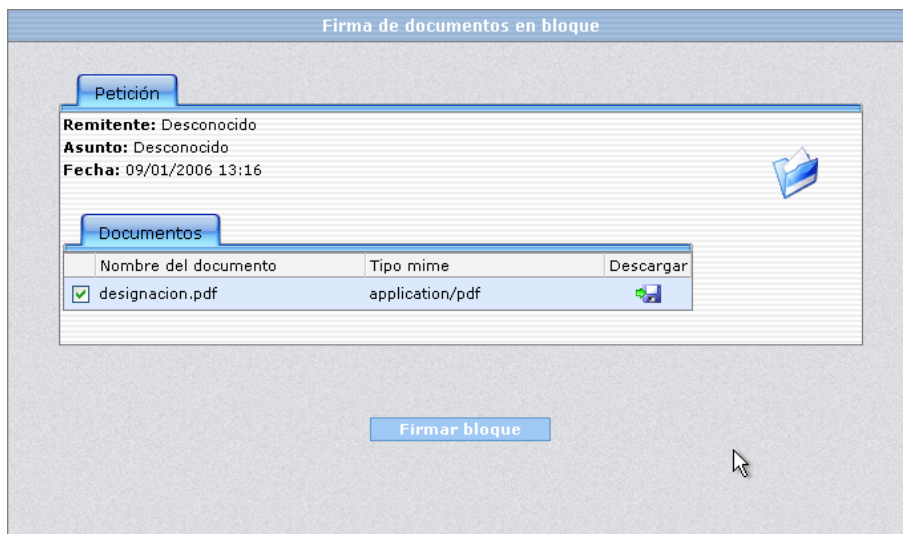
Firma de documentos en bloque

Petición

**Remitente:** Desconocido
**Asunto:** Desconocido
**Fecha:** 09/01/2006 13:16

Documentos

| | Nombre del documento | Tipo mime | Descargar |
|---|---|---|---|
| ✓ | designacion.pdf | application/pdf | |

Firmar bloque